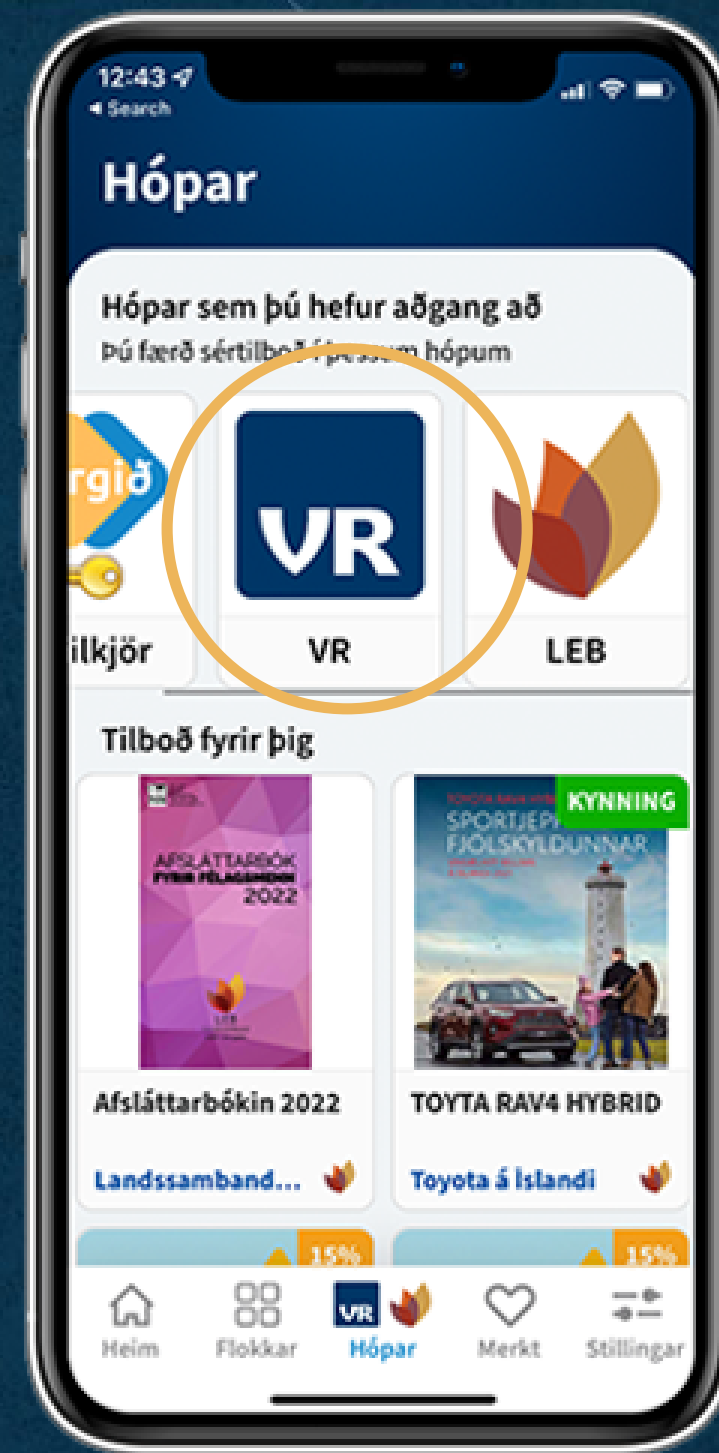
12:43
◂ Search

Hópar

Hópar sem þú hefur aðgang að
Þú færð sértilboð í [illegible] hópum

rgið
ilkjör

VR
VR

LEB

Tilboð fyrir þig

AFSLÁTTARBÓK FYRIR FÉLAGSMENN 2022

Afsláttarbókin 2022
Landssamband...

KYNNING
TOYOTA RAV4 HYBRID
SPORTJEPPI FJÖLSKYLDUNNAR

TOYTA RAV4 HYBRID
Toyota á Íslandi

15%
15%

Heim
Flokkar
VR
Hópar
Merkt
Stillingar